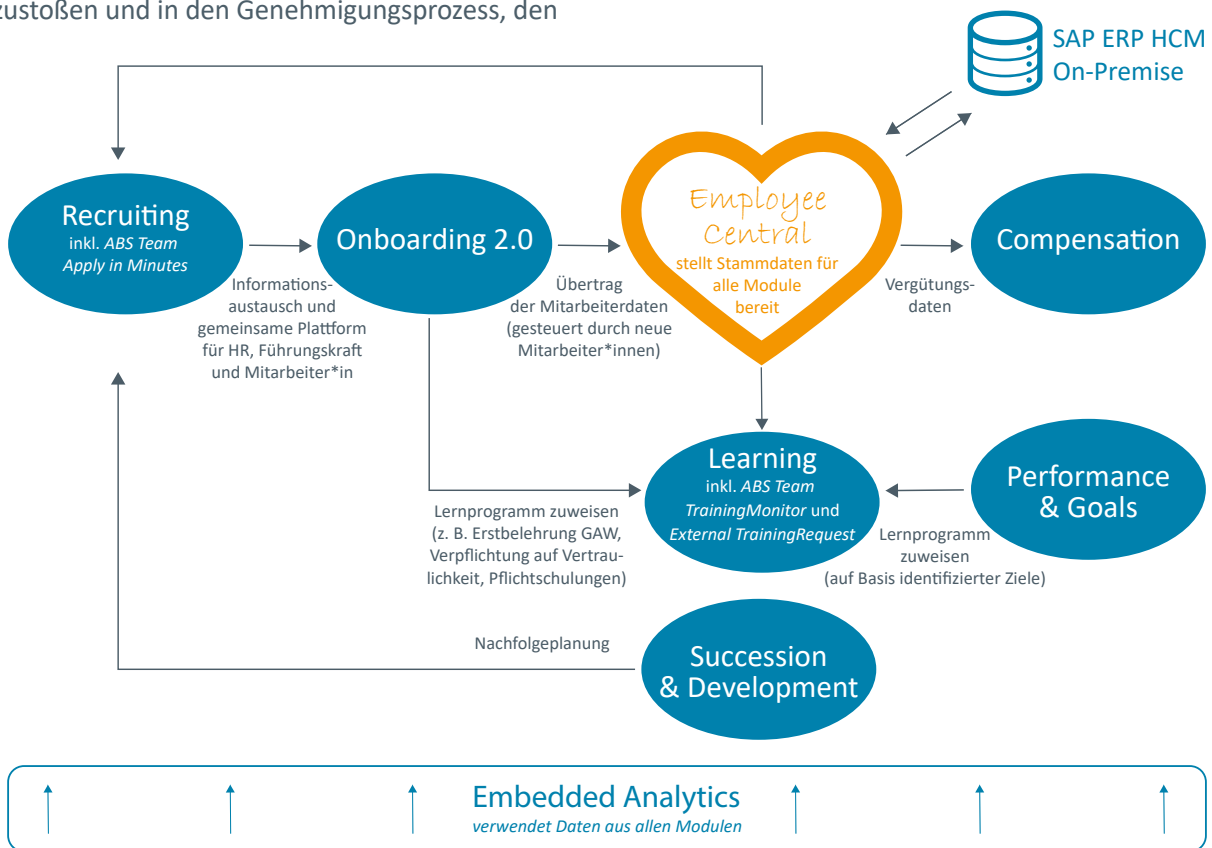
zustoßen und in den Genehmigungsprozess, den

SAP ERP HCM On-Premise

Recruiting
inkl. *ABS Team Apply in Minutes*

Onboarding 2.0

Employee Central
stellt Stammdaten für alle Module bereit

Compensation

Informationsaustausch und gemeinsame Plattform für HR, Führungskraft und Mitarbeiter*in

Übertrag der Mitarbeiterdaten (gesteuert durch neue Mitarbeiter*innen)

Vergütungsdaten

Learning
inkl. *ABS Team TrainingMonitor* und *External TrainingRequest*

Performance & Goals

Lernprogramm zuweisen (z. B. Erstbelehrung GAW, Verpflichtung auf Vertraulichkeit, Pflichtschulungen)

Lernprogramm zuweisen (auf Basis identifizierter Ziele)

Nachfolgeplanung

Succession & Development

Embedded Analytics
*verwendet Daten aus allen Modulen*